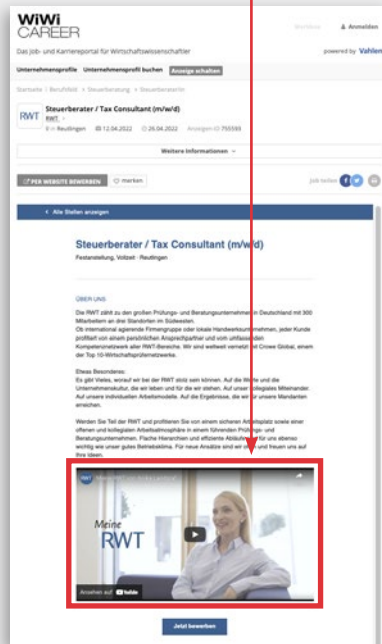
WiWi CAREER

Merkliste Anmelden

Das Job- und Karriereportal für Wirtschaftswissenschaftler

powered by Vahlen

Unternehmensprofile Unternehmensprofil buchen Anzeige schalten

Startseite > Berufsbild > Steuerberatung > Steuerberater/in

RWT

Steuerberater / Tax Consultant (m/w/d)

RWT

0 in Reutlingen 12.04.2022 26.04.2022 Anzeigen-ID: 755599

Weitere Informationen

PER WEBSITE BEWERBEN merken

Job teilen

< Alle Stellen anzeigen

Steuerberater / Tax Consultant (m/w/d)

Festanstellung, Vollzeit · Reutlingen

ÜBER UNS

Die RWT zählt zu den großen Prüfungs- und Beratungsunternehmen in Deutschland mit 300 Mitarbeitern an drei Standorten im Südwesten.
Ob international agierende Firmengruppe oder lokale Handwerksunternehmen, jeder Kunde profitiert von einem persönlichen Ansprechpartner und vom umfassenden Kompetenznetzwerk aller RWT-Bereiche. Wir sind auch weltweit vernetzt mit Crowe Global, einem der Top 10-Wirtschaftsprüfernetzwerke.

Etwas Besonderes:
Es gibt Vieles, worauf wir bei der RWT stolz sein können. Auf die Werte und die Unternehmenskultur, die wir leben und für die wir stehen. Auf unser kollegiales Miteinander. Auf unsere individuellen Arbeitsmodelle. Auf die Ergebnisse, die wir für unsere Mandanten erreichen.

Werden Sie Teil der RWT und profitieren Sie von einem sicheren Arbeitsplatz sowie einer offenen und kollegialen Arbeitsatmosphäre in einem führenden Prüfungs- und Beratungsunternehmen. Flache Hierarchien und effiziente Abläufe sind für uns ebenso wichtig wie unser gutes Betriebsklima. Für neue Ansätze sind wir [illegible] und freuen uns auf Ihre Ideen.

Meine RWT

Ansehen auf YouTube

Jetzt bewerben